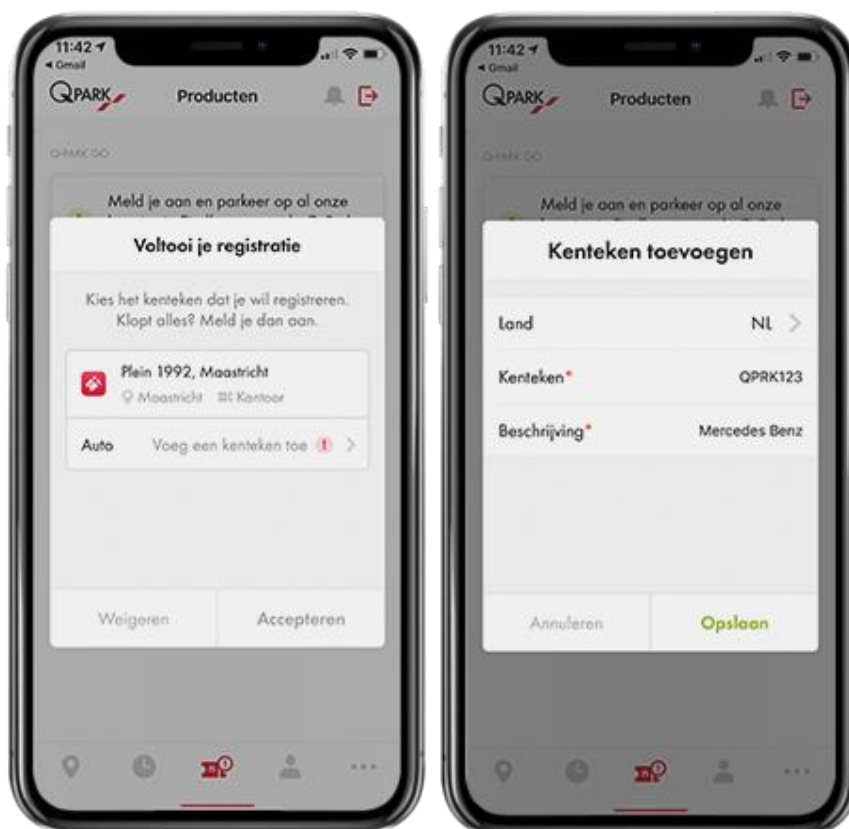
11:42
◂ Gmail
QPARK
Producten
Q-PARK GO
Meld je aan en parkeer op al onze

Voltooi je registratie

Kies het kenteken dat je wil registreren. Klopt alles? Meld je dan aan.

Plein 1992, Maastricht
Maastricht Kantoor

Auto Voeg een kenteken toe !

Weigeren Accepteren

11:42
◂ Gmail
QPARK
Producten
Q-PARK GO
Meld je aan en parkeer op al onze

Kenteken toevoegen

Land NL
Kenteken* QPRK123
Beschrijving* Mercedes Benz

Annuleren Opslaan